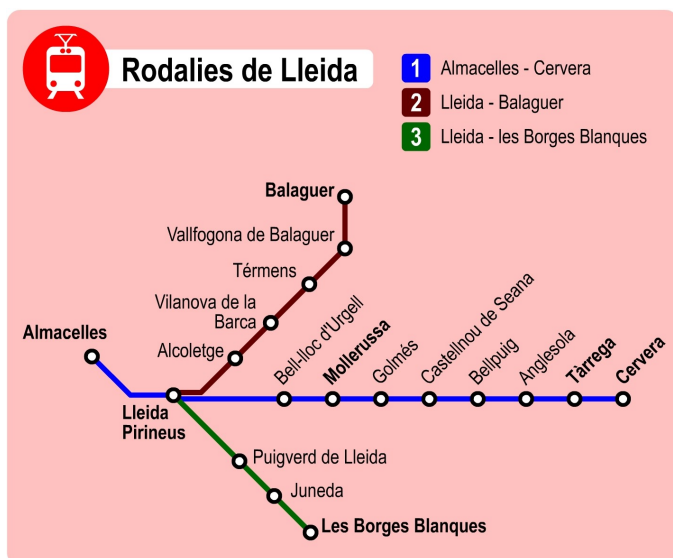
Rodalies de Lleida

1 Almacelles - Cervera
2 Lleida - Balaguer
3 Lleida - les Borges Blanques

Balaguer
Vallfogona de Balaguer
Térmens
Vilanova de la Barca
Alcoletge
Almacelles
Lleida Pirineus
Bell-lloc d'Urgell
Mollerussa
Golmés
Castellnou de Seana
Bellpuig
Anglesola
Tàrrega
Cervera
Puigverd de Lleida
Juneda
Les Borges Blanques